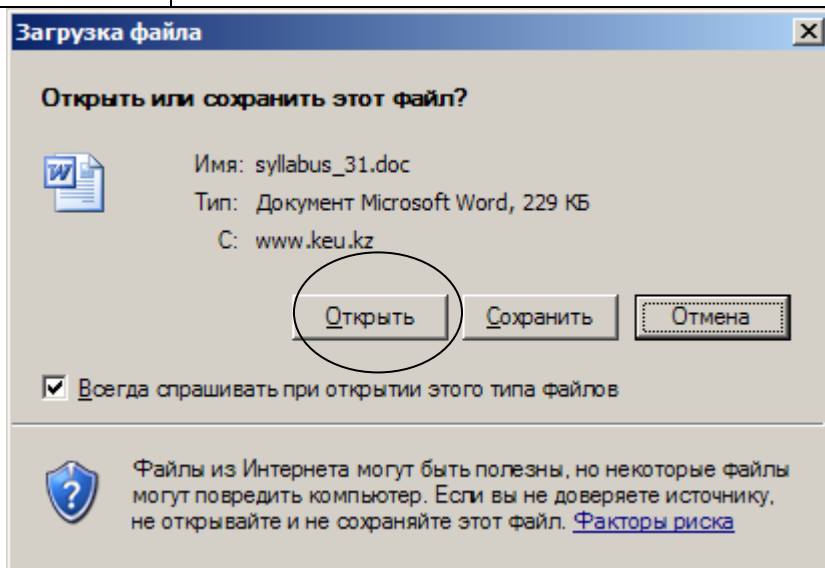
Загрузка файла

Открыть или сохранить этот файл?

Имя: syllabus_31.doc
Тип: Документ Microsoft Word, 229 КБ
С: www.keu.kz

Открыть Сохранить Отмена

Всегда спрашивать при открытии этого типа файлов

Файлы из Интернета могут быть полезны, но некоторые файлы могут повредить компьютер. Если вы не доверяете источнику, не открывайте и не сохраняйте этот файл. Факторы риска